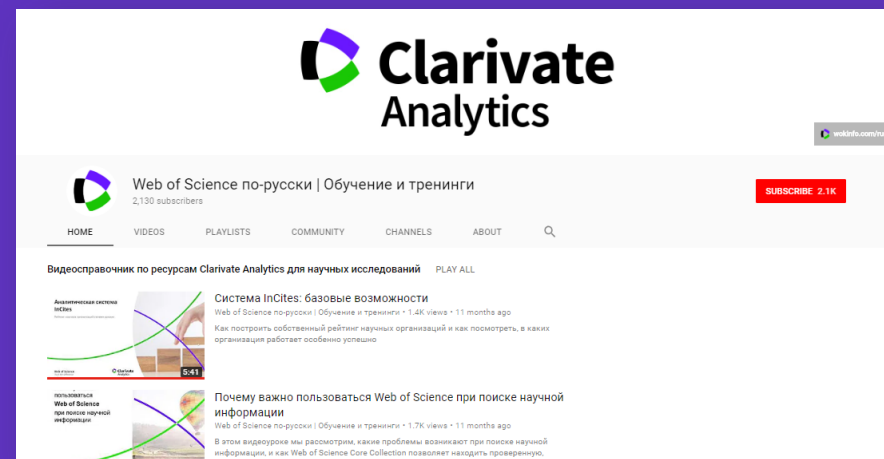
Clarivate Analytics

wokinfo.com/ru

Web of Science по-русски | Обучение и тренинги
2,130 subscribers

SUBSCRIBE 2.1K

HOME VIDEOS PLAYLISTS COMMUNITY CHANNELS ABOUT

Видеосправочник по ресурсам Clarivate Analytics для научных исследований PLAY ALL

Аналитическая система InCites

Web of Science

Clarivate Analytics

5:41

Система InCites: базовые возможности
Web of Science по-русски | Обучение и тренинги • 1.4K views • 11 months ago
Как построить собственный рейтинг научных организаций и как посмотреть, в каких организация работает особенно успешно

пользоваться Web of Science при поиске научной информации

Почему важно пользоваться Web of Science при поиске научной информации
Web of Science по-русски | Обучение и тренинги • 1.7K views • 11 months ago
В этом видеоуроке мы рассмотрим, какие проблемы возникают при поиске научной информации, и как Web of Science Core Collection позволяет находить проверенную,